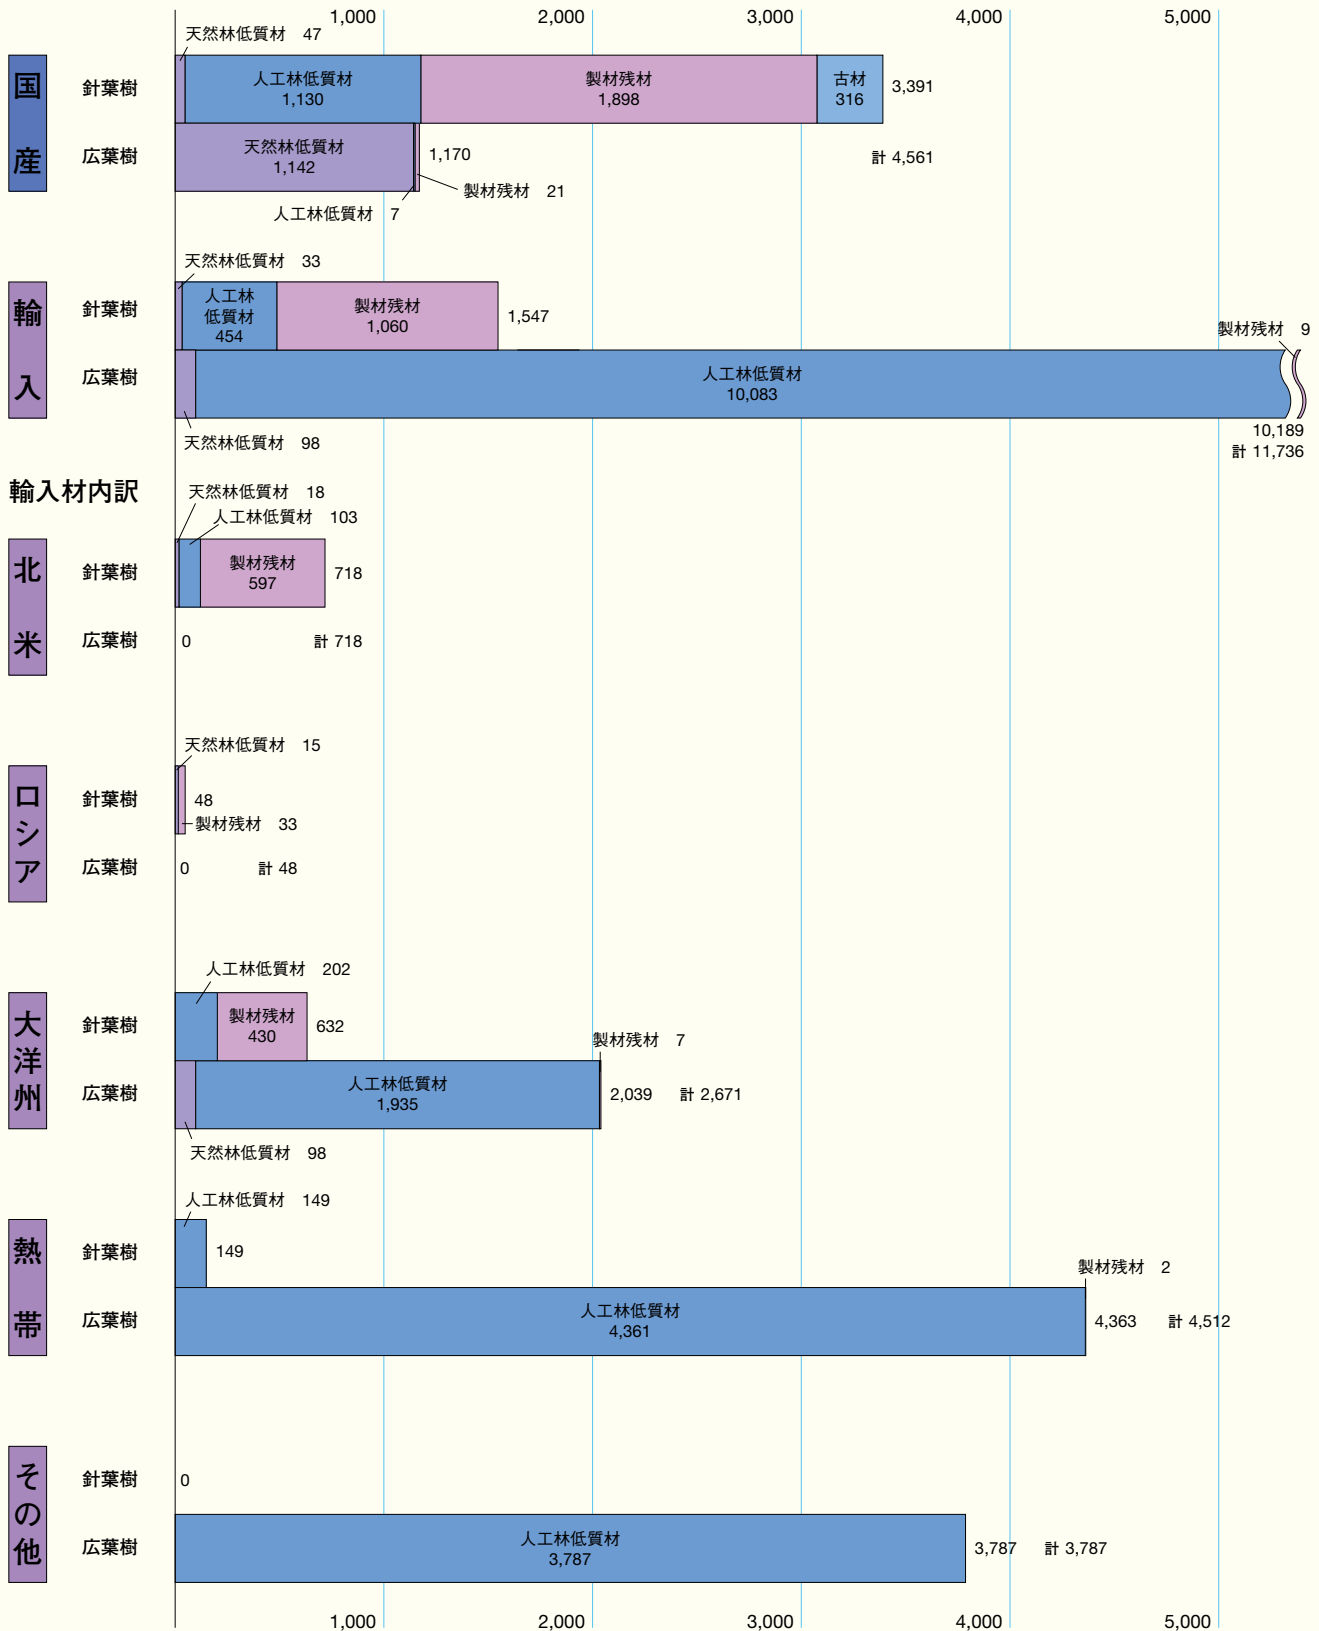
1,000 2,000 3,000 4,000 5,000

国産

針葉樹
天然林低質材 47
人工林低質材 1,130
製材残材 1,898
古材 316
3,391

広葉樹
天然林低質材 1,142
1,170
製材残材 21
人工林低質材 7
計 4,561

輸入

針葉樹
天然林低質材 33
人工林低質材 454
製材残材 1,060
1,547

広葉樹
製材残材 9
人工林低質材 10,083
天然林低質材 98
10,189
計 11,736

輸入材内訳

北米

針葉樹
天然林低質材 18
人工林低質材 103
製材残材 597
718

広葉樹
0
計 718

ロシア

針葉樹
天然林低質材 15
48
製材残材 33

広葉樹
0
計 48

大洋州

針葉樹
人工林低質材 202
製材残材 430
632

広葉樹
製材残材 7
人工林低質材 1,935
2,039
計 2,671
天然林低質材 98

熱帯

針葉樹
人工林低質材 149
149

広葉樹
製材残材 2
人工林低質材 4,361
4,363
計 4,512

その他

針葉樹
0

広葉樹
人工林低質材 3,787
3,787
計 3,787

1,000 2,000 3,000 4,000 5,000